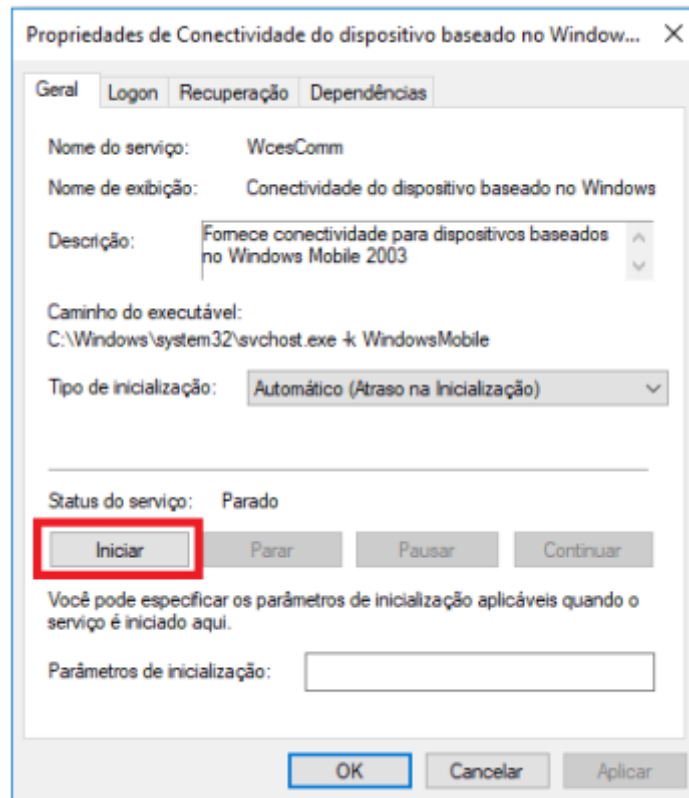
Propriedades de Conectividade do dispositivo baseado no Window... ✕

Geral | Logon | Recuperação | Dependências

Nome do serviço: WcesComm

Nome de exibição: Conectividade do dispositivo baseado no Windows

Descrição: Fornece conectividade para dispositivos baseados no Windows Mobile 2003

Caminho do executável:
C:\Windows\system32\svchost.exe -k WindowsMobile

Tipo de inicialização: Automático (Atraso na Inicialização)

Status do serviço: Parado

Iniciar | Parar | Pausar | Continuar

Você pode especificar os parâmetros de inicialização aplicáveis quando o serviço é iniciado aqui.

Parâmetros de inicialização:

OK | Cancelar | Aplicar